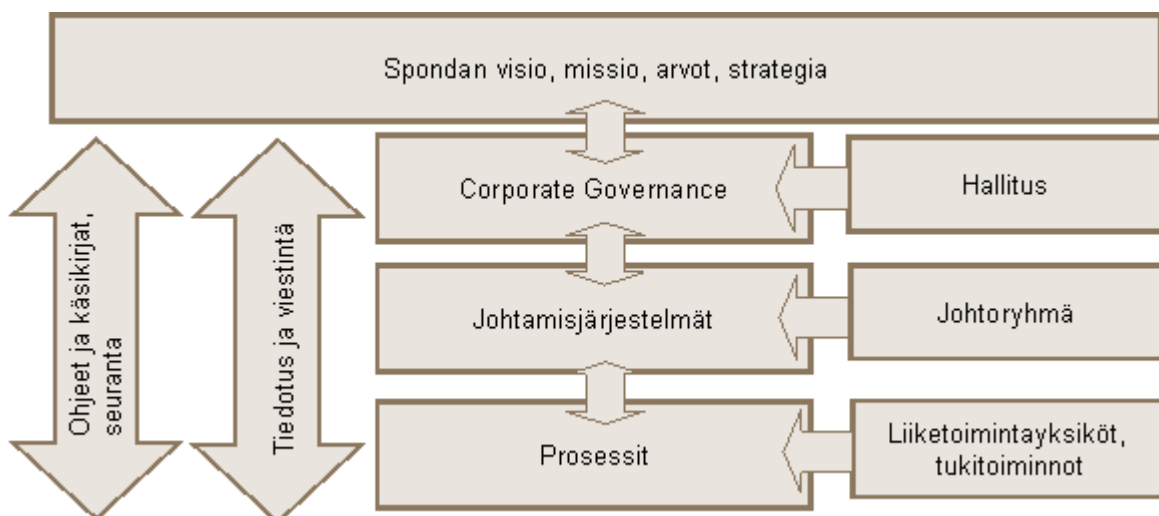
Spondan visio, missio, arvot, strategia

Ohjeet ja käsikirjat, seuranta

Tiedotus ja viestintä

Corporate Governance

Hallitus

Johtamisjärjestelmät

Johtoryhmä

Prosessit

Liiketoimintayksiköt, tukitoiminnot